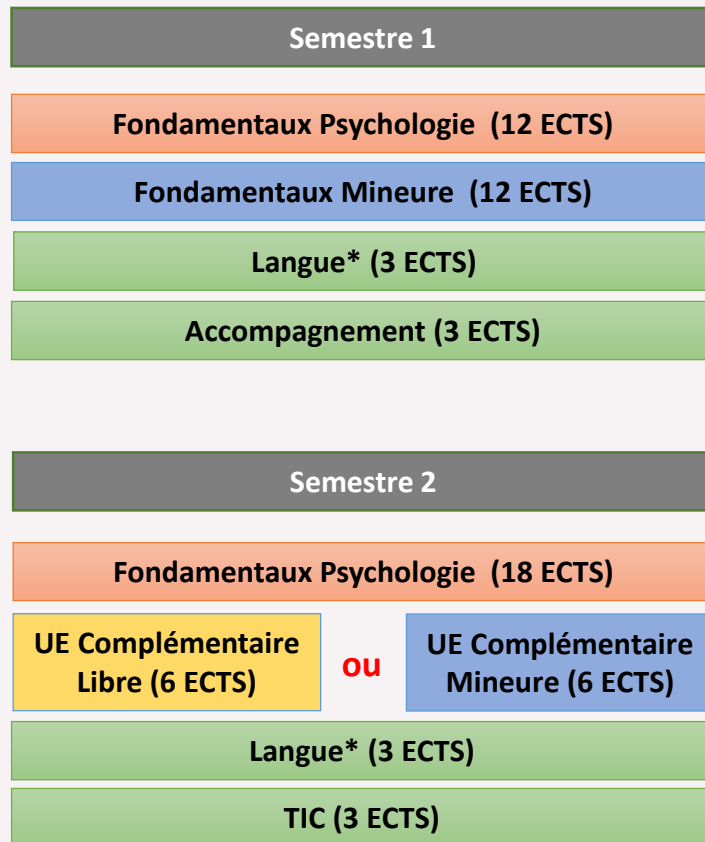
Semestre 1

Fondamentaux Psychologie (12 ECTS)

Fondamentaux Mineure (12 ECTS)

Langue* (3 ECTS)

Accompagnement (3 ECTS)

Semestre 2

Fondamentaux Psychologie (18 ECTS)

UE Complémentaire Libre (6 ECTS)

ou

UE Complémentaire Mineure (6 ECTS)

Langue* (3 ECTS)

TIC (3 ECTS)